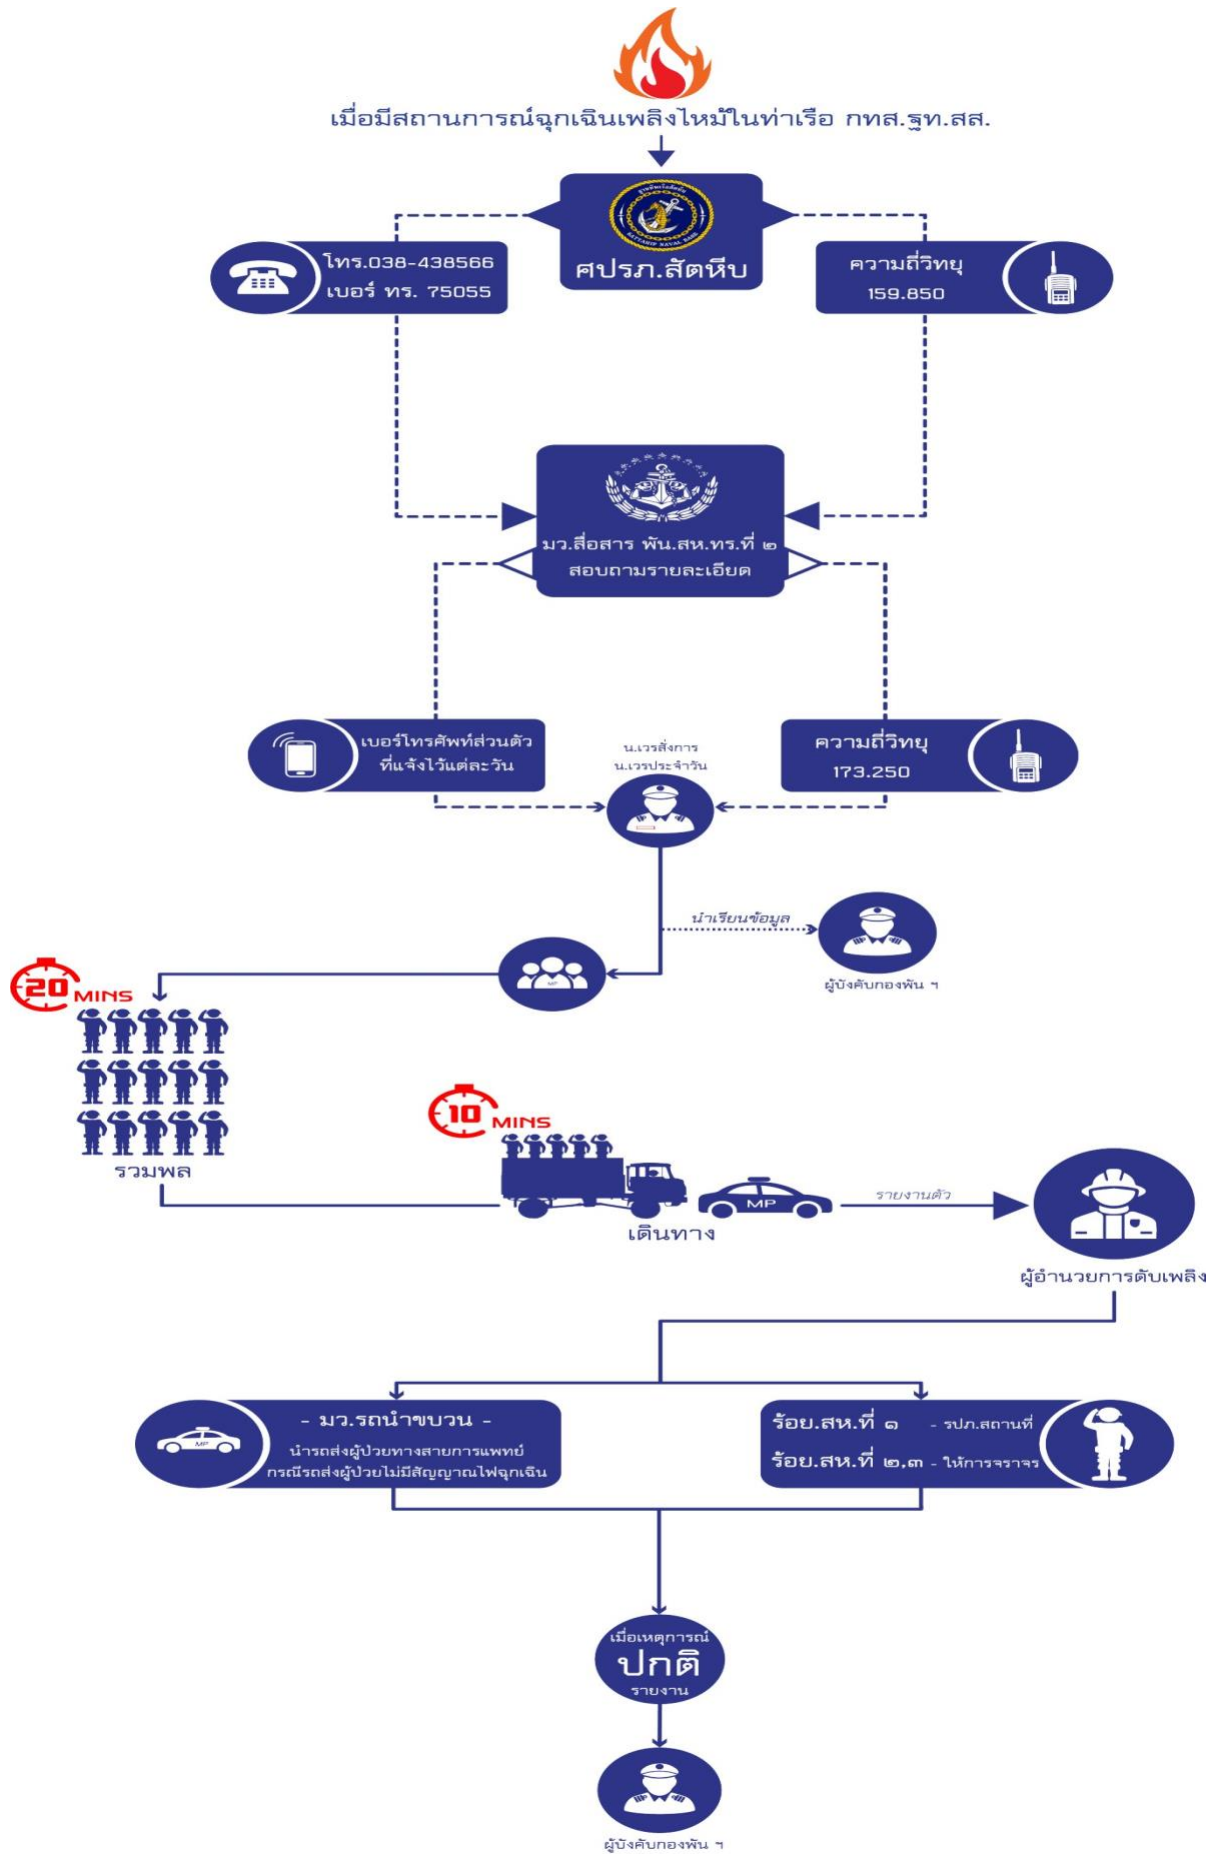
เมื่อมีสถานการณ์ฉุกเฉินเพลิงไหม้ในท่าเรือ กทส.ฐท.สส.

ศปรภ.สัตหีบ

โทร.038-438566
เบอร์ ทร. 75055

ความถี่วิทยุ
159.850

มว.สื่อสาร พัน.สห.ทร.ที่ ๒
สอบถามรายละเอียด

เบอร์โทรศัพท์ส่วนตัว
ที่แจ้งไว้แต่ละวัน

ความถี่วิทยุ
173.250

น.เวรสั่งการ
น.เวรประจำวัน

นำเรียนข้อมูล

ผู้บังคับกองพัน ฯ

20 MINS

รวมพล

10 MINS

MP

รายงานตัว

เดินทาง

ผู้อำนวยการดับเพลิง

- มว.รถนำขบวน -
นำรถส่งผู้ป่วยทางสายการแพทย์
กรณีรถส่งผู้ป่วยไม่มีสัญญาณไฟฉุกเฉิน

ร้อย.สห.ที่ ๑ - รปภ.สถานที่
ร้อย.สห.ที่ ๒,๓ - ให้การจราจร

เมื่อเหตุการณ์
ปกติ
รายงาน

ผู้บังคับกองพัน ฯ